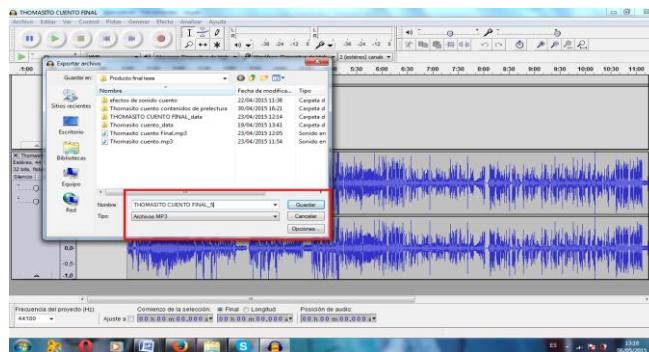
THOMASITO CUENTO FINAL
Archivo Editar Ver Control Pistas Generar Efecto Analizar Ayuda
Exportar archivo
Guardar en: Producto final.tese
Sitios recientes
Escritorio
Bibliotecas
Equipo
Red
| Nombre | Fecha de modifica... | Tipo |
|---|---|---|
| efectos de sonido cuento | 22/04/2015 11:38 | Carpeta d |
| Thomasito cuento contenidos de prelectura | 30/04/2015 16:21 | Carpeta d |
| THOMASITO CUENTO FINAL_data | 23/04/2015 12:14 | Carpeta d |
| Thomasito cuento_data | 19/04/2015 13:41 | Carpeta d |
| Thomasito cuento Final.mp3 | 23/04/2015 12:05 | Sonido en |
| Thomasito cuento.mp3 | 23/04/2015 11:54 | Sonido en |
Nombre: THOMASITO CUENTO FINAL_5
Tipo: Archivos MP3
Guardar
Cancelar
Opciones...
5:30 6:00 6:30 7:00 7:30 8:00 8:30 9:00 9:30 10:00 10:30 11:00
2 (estéreo) canale
-1.00
0.0-
-0.5
-1.0
Frecuencia del proyecto (Hz): 44100
Comienzo de la selección: Final Longitud
Ajuste a 00 h 00 m 00.000 s
Posición de audio:
00 h 00 m 00.000 s
ES
13:16
06/05/2015